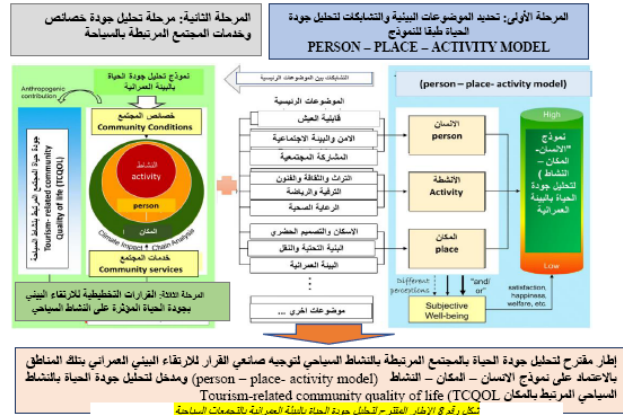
المرحلة الثانية: مرحلة تحليل جودة خصائص وخدمات المجتمع المرتبطة بالسياحة

المرحلة الأولى: تحديد الموضوعات البينية والتشابكات لتحليل جودة الحياة طبقا للنموذج
PERSON – PLACE – ACTIVITY MODEL

نموذج تحليل جودة الحياة بالبيئة العمرانية

التشابكات بين الموضوعات الرئيسية

(person – place- activity model)

Anthropogenic contribution

خصائص المجتمع
Community Conditions

النشاط
activity

person

المكان
place

Climate Impact Chain Analysis

خدمات المجتمع
Community services

جودة حياة المجتمع المرتبطة بالسياحة
Tourism- related community Quality of life (TCQOL)

الموضوعات الرئيسية
قابلية العيش
الامن والبيئة الاجتماعية
المشاركة المجتمعية
التراث والثقافة والفنون
الترفيه والرياضة
الرعاية الصحية
الاسكان والتصميم الحضري
البنية التحتية والنقل
البيئة العمرانية
...
موضوعات اخرى ...

الانسان
person

الانشطة
Activity

المكان
place

different perceptions

"and/ or"

Subjective Well-being

High

نموذج "الانسان– المكان– النشاط" لتحليل جودة الحياة بالبيئة العمرانية

Low

satisfaction, happiness, welfare, etc.

المرحلة الثالثة: القرارات التخطيطية للارتقاء البيني بجودة الحياة المؤثرة على النشاط السياحي

إطار مقترح لتحليل جودة الحياة بالمجتمع المرتبطة بالنشاط السياحي لتوجيه صانعي القرار للارتقاء البيني العمراني بتلك المناطق بالاعتماد على نموذج الانسان – المكان – النشاط (person – place- activity model) ومدخل لتحليل جودة الحياة بالنشاط السياحي المرتبط بالمكان Tourism-related community quality of life (TCQOL)

شكل رقم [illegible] الإطار المقترح لتحليل جودة الحياة بالبيئة العمرانية بالتجمعات السياحية